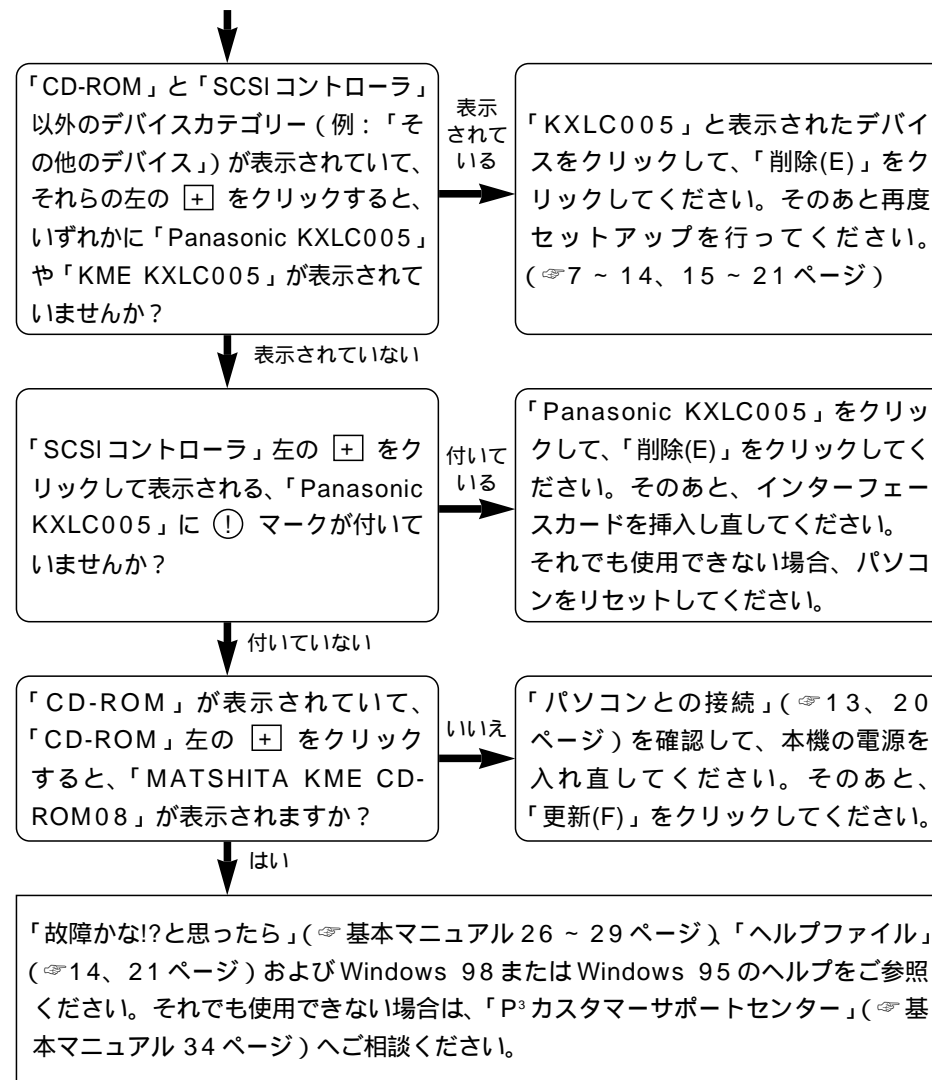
「CD-ROM」と「SCSIコントローラ」以外のデバイスカテゴリー(例:「その他のデバイス」)が表示されていて、それらの左の + をクリックすると、いずれかに「Panasonic KXLC005」や「KME KXLC005」が表示されていませんか?

表示されている

「KXLC005」と表示されたデバイスをクリックして、「削除(E)」をクリックしてください。そのあと再度セットアップを行ってください。(☞7~14、15~21ページ)

表示されていない

「SCSIコントローラ」左の + をクリックして表示される、「Panasonic KXLC005」に ! マークが付いていませんか?

付いている

「Panasonic KXLC005」をクリックして、「削除(E)」をクリックしてください。そのあと、インターフェースカードを挿入し直してください。
それでも使用できない場合、パソコンをリセットしてください。

付いていない

「CD-ROM」が表示されていて、「CD-ROM」左の + をクリックすると、「MATSHITA KME CD-ROM08」が表示されますか?

いいえ

「パソコンとの接続」(☞13、20ページ)を確認して、本機の電源を入れ直してください。そのあと、「更新(F)」をクリックしてください。

はい

「故障かな!?と思ったら」(☞基本マニュアル26~29ページ)、「ヘルプファイル」(☞14、21ページ)およびWindows 98またはWindows 95のヘルプをご参照ください。それでも使用できない場合は、「P$^3$カスタマーサポートセンター」(☞基本マニュアル34ページ)へご相談ください。